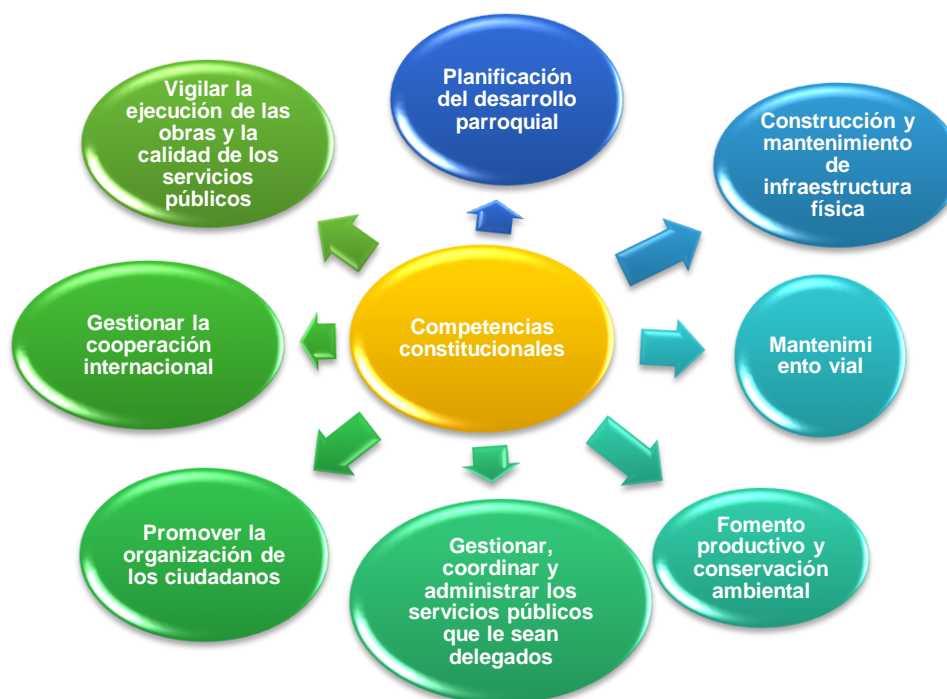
Competencias constitucionales

Planificación del desarrollo parroquial

Construcción y mantenimiento de infraestructura física

Mantenimi ento vial

Fomento productivo y conservación ambiental

Gestionar, coordinar y administrar los servicios públicos que le sean delegados

Promover la organización de los ciudadanos

Gestionar la cooperación internacional

Vigilar la ejecución de las obras y la calidad de los servicios públicos